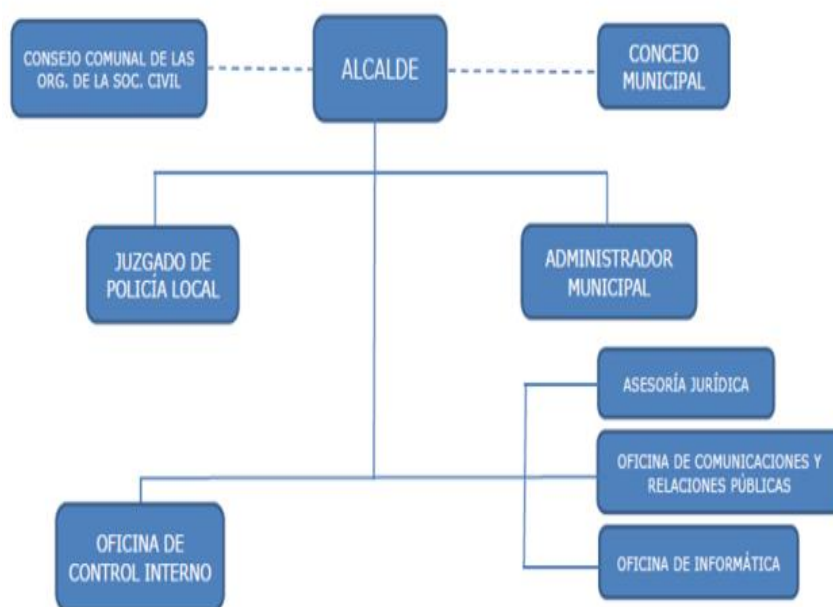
CONSEJO COMUNAL DE LAS ORG. DE LA SOC. CIVIL

ALCALDE

CONCEJO MUNICIPAL

JUZGADO DE POLICÍA LOCAL

ADMINISTRADOR MUNICIPAL

ASESORÍA JURÍDICA

OFICINA DE COMUNICACIONES Y RELACIONES PÚBLICAS

OFICINA DE CONTROL INTERNO

OFICINA DE INFORMÁTICA